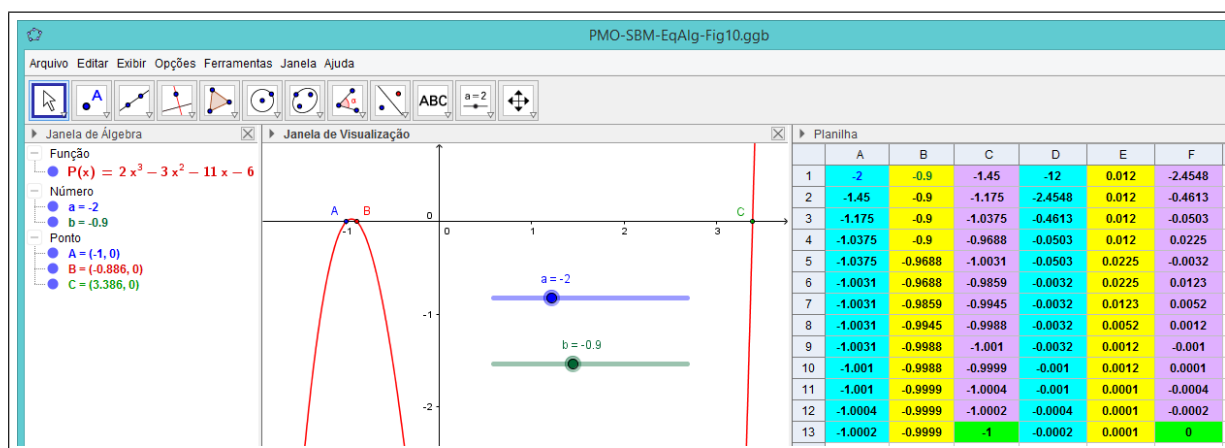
PMO-SBM-EqAlg-Fig10.ggb

Arquivo Editar Exibir Opções Ferramentas Janela Ajuda

ABC
a = 2

Janela de Álgebra
Função
$P(x) = 2x^3 - 3x^2 - 11x - 6$
Número
a = -2
b = -0.9
Ponto
A = (-1, 0)
B = (-0.886, 0)
C = (3.386, 0)

Janela de Visualização
A B C
0
-1 0 1 2 3
a = -2
-1
b = -0.9
-2

Planilha

| | A | B | C | D | E | F |
|---|---|---|---|---|---|---|
| 1 | -2 | -0.9 | -1.45 | -12 | 0.012 | -2.4548 |
| 2 | -1.45 | -0.9 | -1.175 | -2.4548 | 0.012 | -0.4613 |
| 3 | -1.175 | -0.9 | -1.0375 | -0.4613 | 0.012 | -0.0503 |
| 4 | -1.0375 | -0.9 | -0.9688 | -0.0503 | 0.012 | 0.0225 |
| 5 | -1.0375 | -0.9688 | -1.0031 | -0.0503 | 0.0225 | -0.0032 |
| 6 | -1.0031 | -0.9688 | -0.9859 | -0.0032 | 0.0225 | 0.0123 |
| 7 | -1.0031 | -0.9859 | -0.9945 | -0.0032 | 0.0123 | 0.0052 |
| 8 | -1.0031 | -0.9945 | -0.9988 | -0.0032 | 0.0052 | 0.0012 |
| 9 | -1.0031 | -0.9988 | -1.001 | -0.0032 | 0.0012 | -0.001 |
| 10 | -1.001 | -0.9988 | -0.9999 | -0.001 | 0.0012 | 0.0001 |
| 11 | -1.001 | -0.9999 | -1.0004 | -0.001 | 0.0001 | -0.0004 |
| 12 | -1.0004 | -0.9999 | -1.0002 | -0.0004 | 0.0001 | -0.0002 |
| 13 | -1.0002 | -0.9999 | -1 | -0.0002 | 0.0001 | 0 |